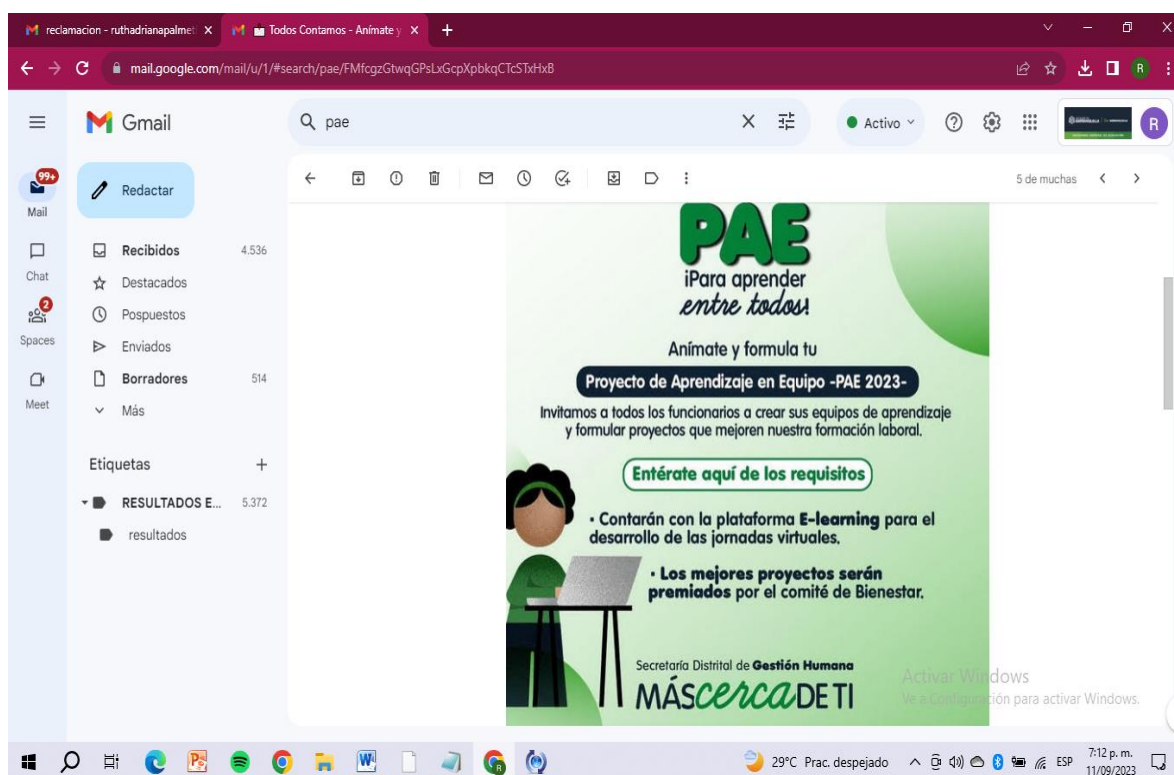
reclamacion - ruthadrianapalmet ×
Todos Contamos - Anímate y ×
+

mail.google.com/mail/u/1/#search/pae/FMfcgzGtwqGPsLxGcpXpbkqCTcSTxHxB

Gmail
pae
Activo
R

99+
Mail
Chat
2
Spaces
Meet

Redactar
Recibidos 4.536
Destacados
Pospuestos
Enviados
Borradores 514
Más

Etiquetas +
RESULTADOS E... 5.372
resultados

5 de muchas

PAE
¡Para aprender entre todos!

Anímate y formula tu
Proyecto de Aprendizaje en Equipo -PAE 2023-

Invitamos a todos los funcionarios a crear sus equipos de aprendizaje y formular proyectos que mejoren nuestra formación laboral.

Entérate aquí de los requisitos

• Contarán con la plataforma E-learning para el desarrollo de las jornadas virtuales.

• Los mejores proyectos serán premiados por el comité de Bienestar.

Secretaría Distrital de Gestión Humana
MÁSCERCADETI

Activar Windows
Ve a Configuración para activar Windows.

29°C Prac. despejado
ESP
7:12 p. m.
11/09/2023